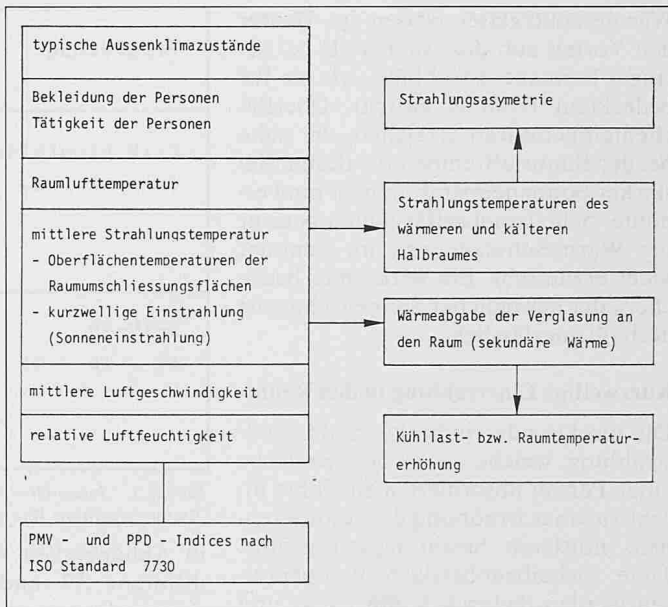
typische Aussenklimazustände

Bekleidung der Personen
Tätigkeit der Personen

Raumlufttemperatur

mittlere Strahlungstemperatur
- Oberflächentemperaturen der Raumumschliessungsflächen
- kurzwellige Einstrahlung (Sonneneinstrahlung)

mittlere Luftgeschwindigkeit

relative Luftfeuchtigkeit

PMV - und PPD - Indices nach ISO Standard 7730

Strahlungsasymetrie

Strahlungstemperaturen des wärmeren und kälteren Halbraumes

Wärmeabgabe der Verglasung an den Raum (sekundäre Wärme)

Kühllast- bzw. Raumtemperaturerhöhung